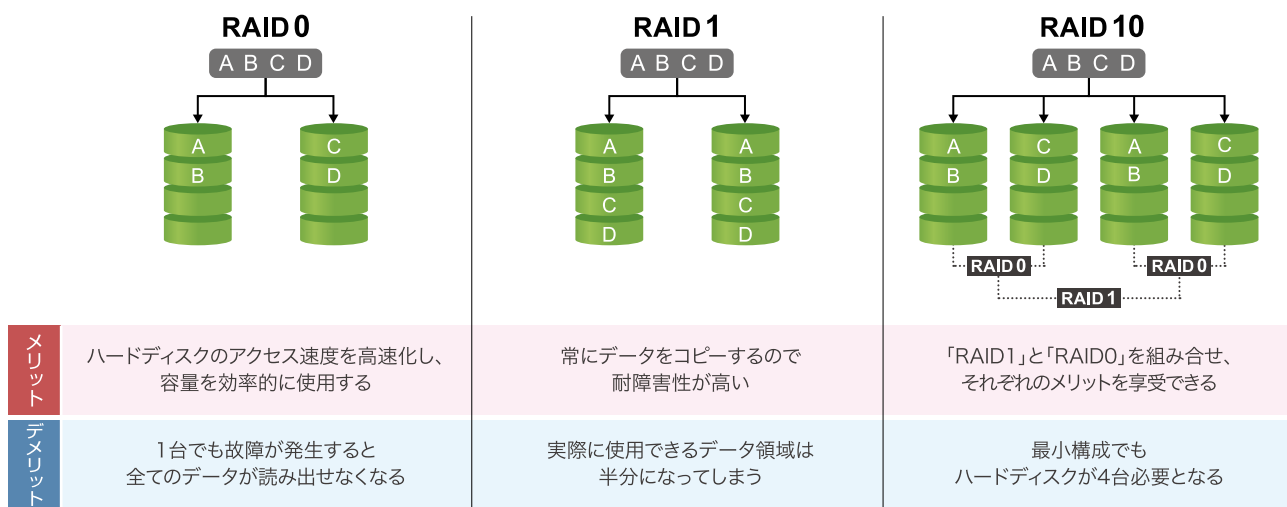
RAID 0

A B C D

A
B

C
D

RAID 1

A B C D

A
B
C
D

A
B
C
D

RAID 10

A B C D

A
B

C
D

A
B

C
D

RAID 0

RAID 0

RAID 1

メリット

ハードディスクのアクセス速度を高速化し、容量を効率的に使用する

常にデータをコピーするので耐障害性が高い

「RAID1」と「RAID0」を組み合せ、それぞれのメリットを享受できる

デメリット

1台でも故障が発生すると全てのデータが読み出せなくなる

実際に使用できるデータ領域は半分になってしまう

最小構成でもハードディスクが4台必要となる